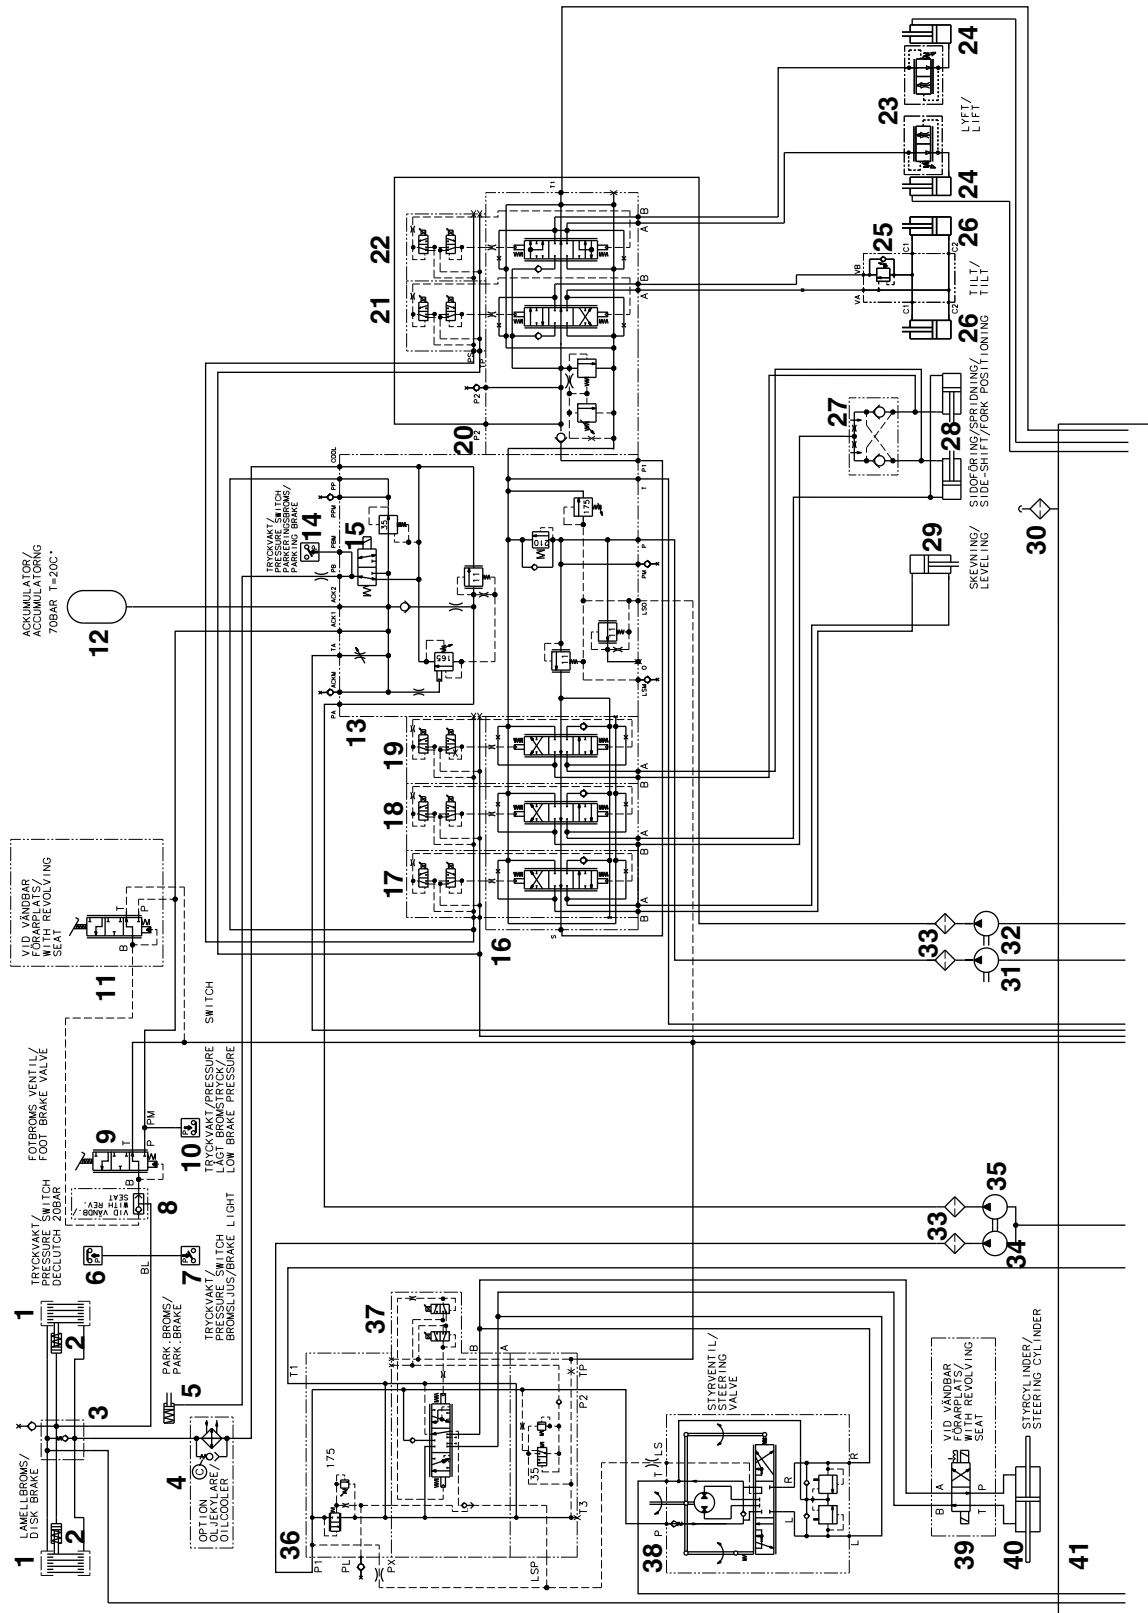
LAMELLBROMS/
DISK BRAKE
1
2
1
2
3
4
OPTION
OLJEKYLARE
OILCOOLER
5
PARK.BROMS/
PARK.BRAKE
TRYCKVAKT/
PRESSURE SWITCH
BROMSLJUS/BRAKE LIGHT
7
6
BL
TRYCKVAKT/
PRESSURE SWITCH
DECLUTCH 20BAR
8
VID VÄNDB./
WITH REV. SEAT
9
FOTBROMS VENTIL/
FOOT BRAKE VALVE
B
T
P
PM
10
TRYCKVAKT/PRESSURE SWITCH
LÅGT BROMSTRYCK/
LOW BRAKE PRESSURE
11
VID VÄNDBAR
FÖRARPLATS/
WITH REVOLVING
SEAT
B
T
P
12
ACKUMULATOR/
ACCUMULATORG
70BAR T=20C°
13
PA
ACKM
TA
ACK1
ACK2
PB
PBM
PPM
PP
COOL
165
11
35
14
15
TRYCKVAKT/
PRESSURE SWITCH
PARKERINGSBROMS/
PARKING BRAKE
16
17
18
19
A
B
A
B
A
B
S
LSM
LSO
PN
P
T
P1
175
20
P2
P2
PS
21
22
A
B
A
B
T1
23
24
24
LYFT/
LIFT
25
26
26
VA
VB
C1
C2
C1
C2
TILT/
TILT
27
28
SIDOFÖRING/SPRIDNING/
SIDE-SHIFT/FORK POSITIONING
29
SKEVNING/
LEVELING
30
31
32
33
33
34
35
36
T1
P1
PL
PX
LSP
175
35
P2
TP
37
B
A
38
STYRVENTIL/
STEERING
VALVE
LS
T
P
R
L
R
L
39
VID VÄNDBAR
FÖRARPLATS/
WITH REVOLVING
SEAT
B
A
T
P
40
STYRCYLINDER/
STEERING CYLINDER
41